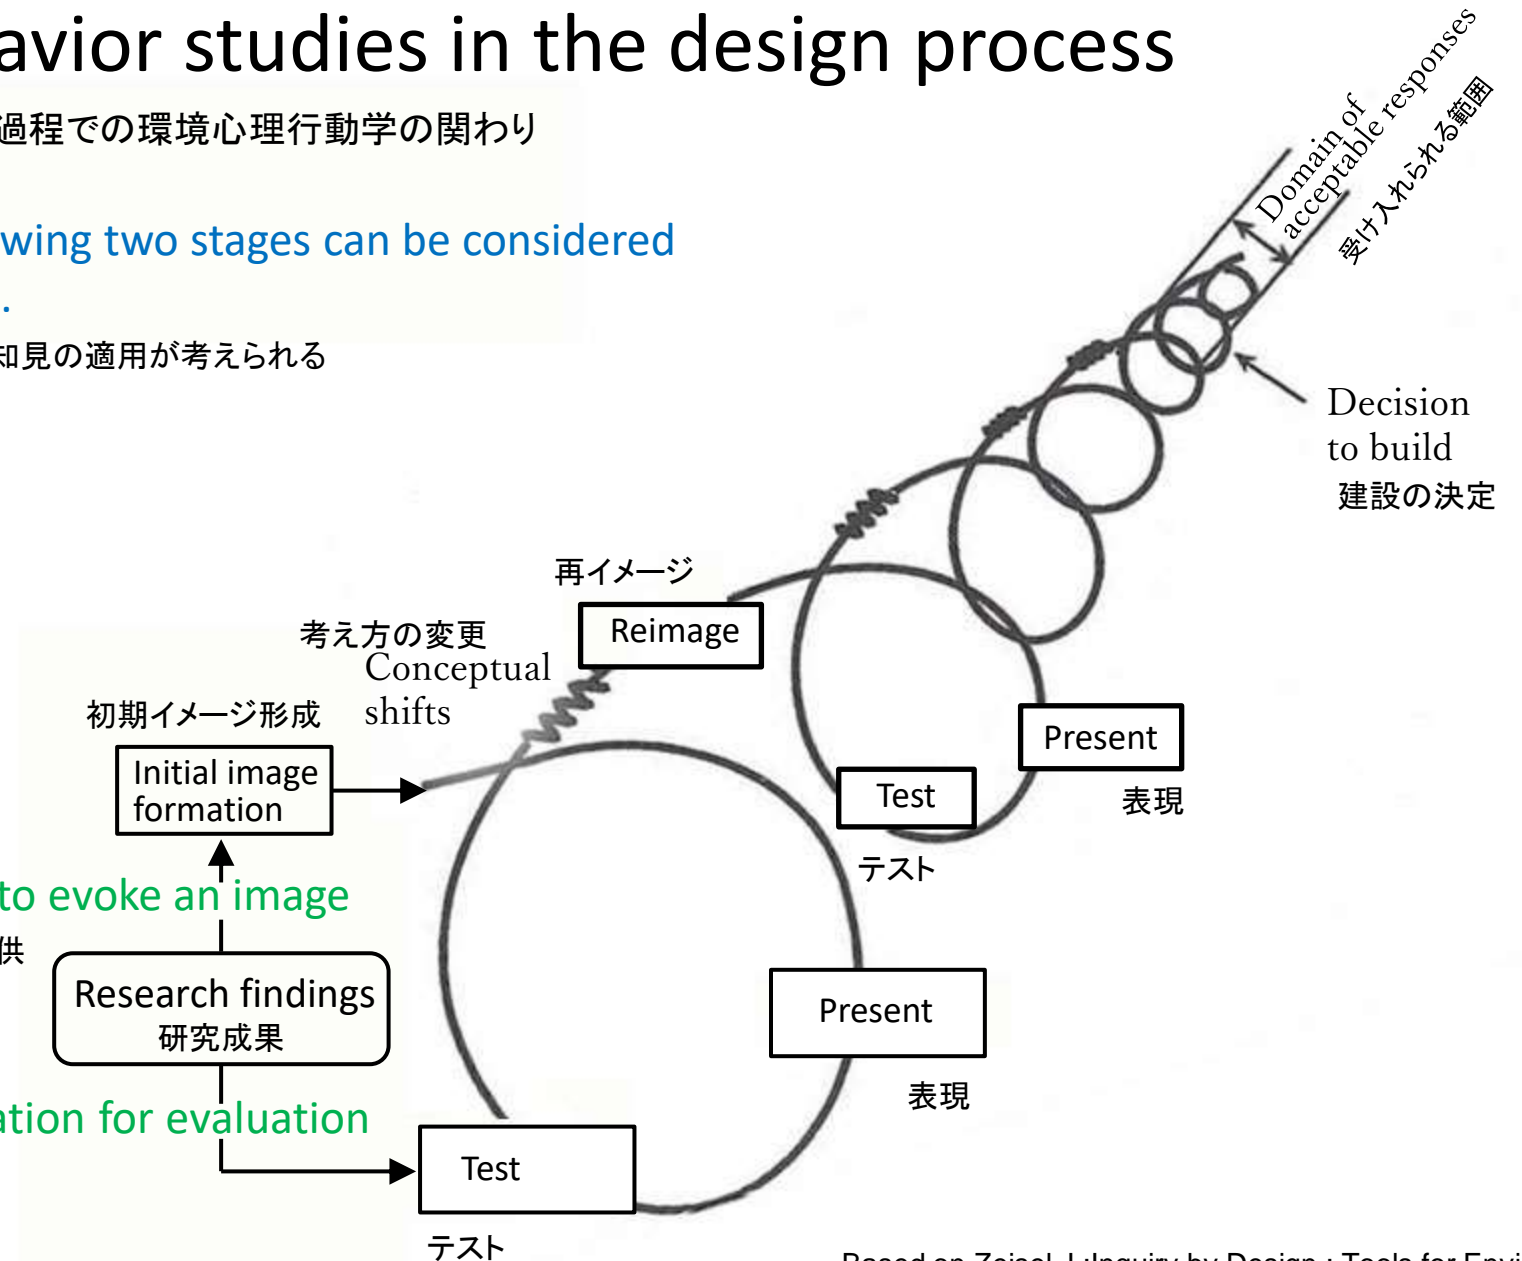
avior studies in the design process

過程での環境心理行動学の関わり

wing two stages can be considered

.

知見の適用が考えられる

Domain of acceptable responses

受け入れられる範囲

Decision to build

建設の決定

再イメージ

Reimage

考え方の変更

Conceptual shifts

初期イメージ形成

Initial image formation

Present

表現

Test

テスト

to evoke an image

供

Research findings

研究成果

Present

表現

ation for evaluation

Test

テスト

Based on Zeisel, J. Inquiry by Design : Tools for Envi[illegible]